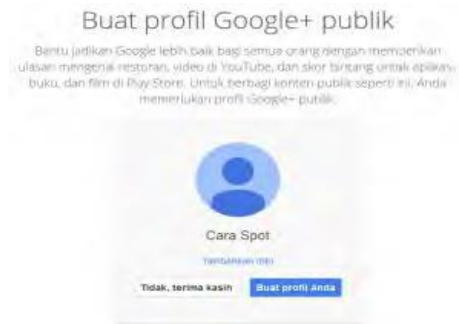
Buat profil Google+ publik

Bantu jadikan Google lebih baik bagi semua orang dengan memberikan ulasan mengenai restoran, video di YouTube, dan skor bintang untuk aplikasi, buku, dan film di Play Store. Untuk berbagi konten publik seperti ini, Anda memerlukan profil Google+ publik.

Cara Spot

Tambahkan foto

Tidak, terima kasih

Buat profil Anda